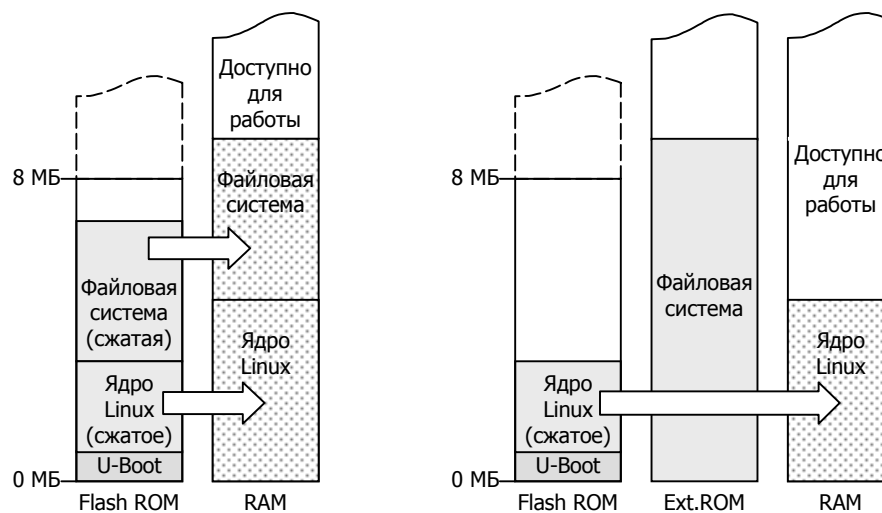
Доступно для работы

8 МБ

Файловая система

Файловая система (сжатая)

Ядро Linux

Ядро Linux (сжатое)

U-Boot

0 МБ

Flash ROM

RAM

8 МБ

Файловая система

Доступно для работы

Ядро Linux

Ядро Linux (сжатое)

U-Boot

0 МБ

Flash ROM

Ext.ROM

RAM